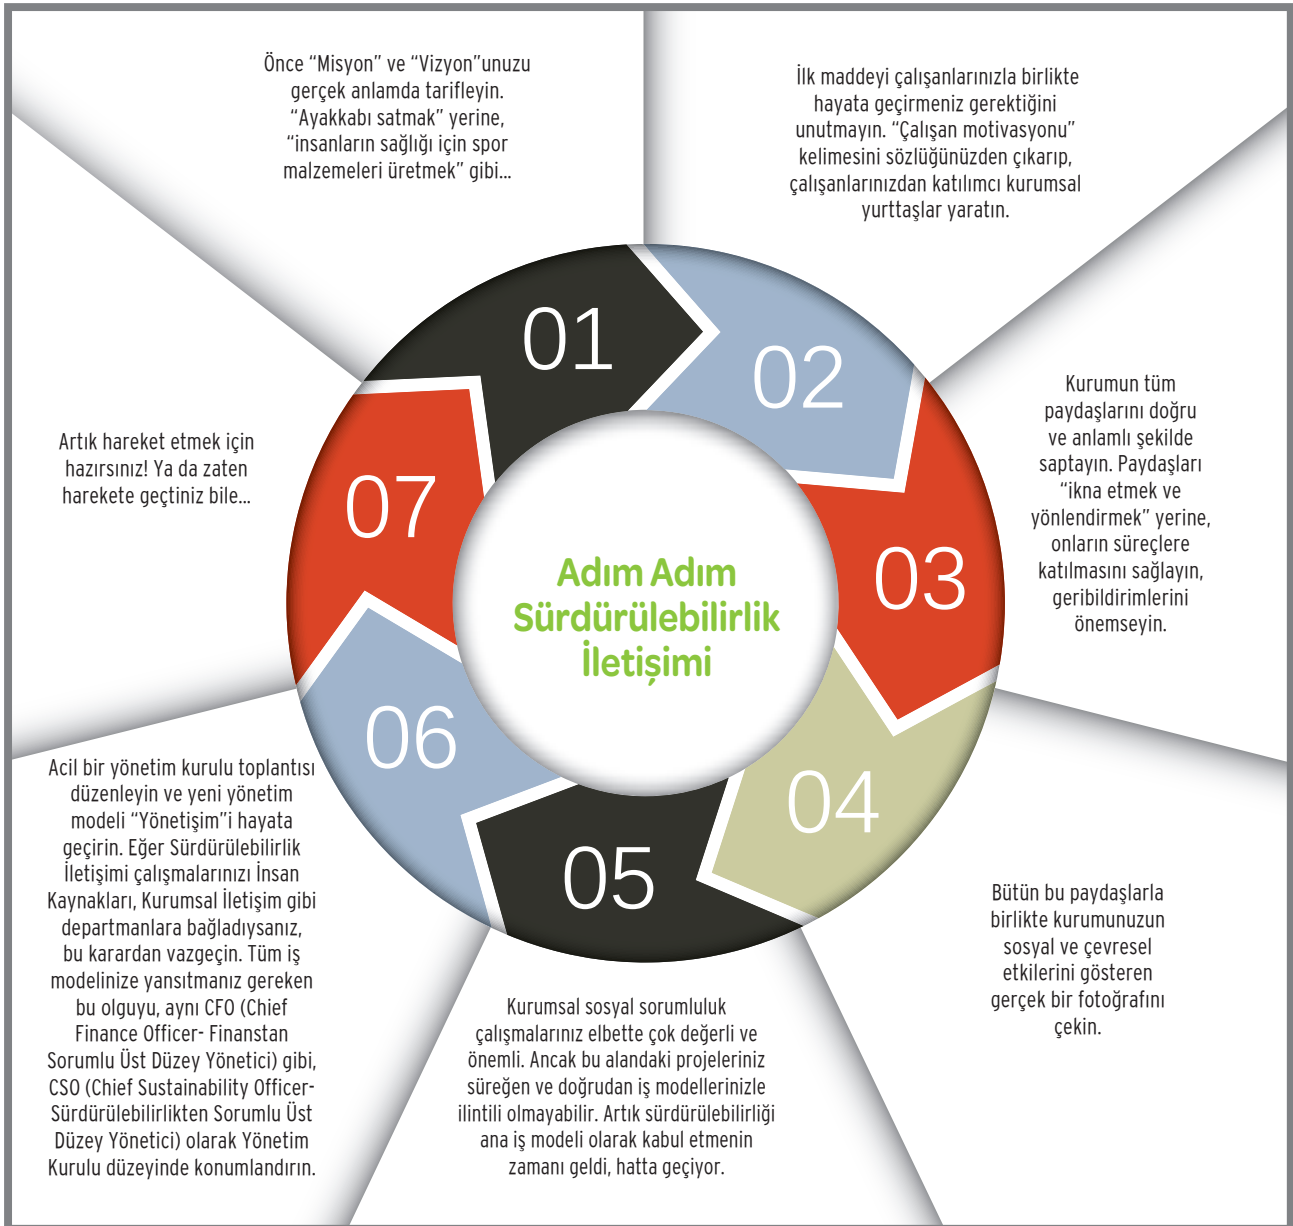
Önce “Misyon” ve “Vizyon”unuzu gerçek anlamda tarifleyin. “Ayakkabı satmak” yerine, “insanların sağlığı için spor malzemeleri üretmek” gibi...

İlk maddeyi çalışanlarınızla birlikte hayata geçirmeniz gerektiğini unutmayın. “Çalışan motivasyonu” kelimesini sözlüğünüzden çıkarıp, çalışanlarınızdan katılımcı kurumsal yurttaşlar yaratın.

Kurumun tüm paydaşlarını doğru ve anlamlı şekilde saptayın. Paydaşları “ikna etmek ve yönlendirmek” yerine, onların süreçlere katılmasını sağlayın, geribildirimlerini önemseyin.

Bütün bu paydaşlarla birlikte kurumunuzun sosyal ve çevresel etkilerini gösteren gerçek bir fotoğrafını çekin.

Kurumsal sosyal sorumluluk çalışmalarınız elbette çok değerli ve önemli. Ancak bu alandaki projeleriniz süreğen ve doğrudan iş modellerinizle ilintili olmayabilir. Artık sürdürülebilirliği ana iş modeli olarak kabul etmenin zamanı geldi, hatta geçiyor.

Acil bir yönetim kurulu toplantısı düzenleyin ve yeni yönetim modeli “Yönetişim”i hayata geçirin. Eğer Sürdürülebilirlik İletişimi çalışmalarınızı İnsan Kaynakları, Kurumsal İletişim gibi departmanlara bağladıysanız, bu karardan vazgeçin. Tüm iş modelinize yansıtmanız gereken bu olguyu, aynı CFO (Chief Finance Officer- Finanstan Sorumlu Üst Düzey Yönetici) gibi, CSO (Chief Sustainability Officer- Sürdürülebilirlikten Sorumlu Üst Düzey Yönetici) olarak Yönetim Kurulu düzeyinde konumlandırın.

Artık hareket etmek için hazırsınız! Ya da zaten harekete geçtiniz bile...

01
02
03
04
05
06
07

Adım Adım Sürdürülebilirlik İletişimi